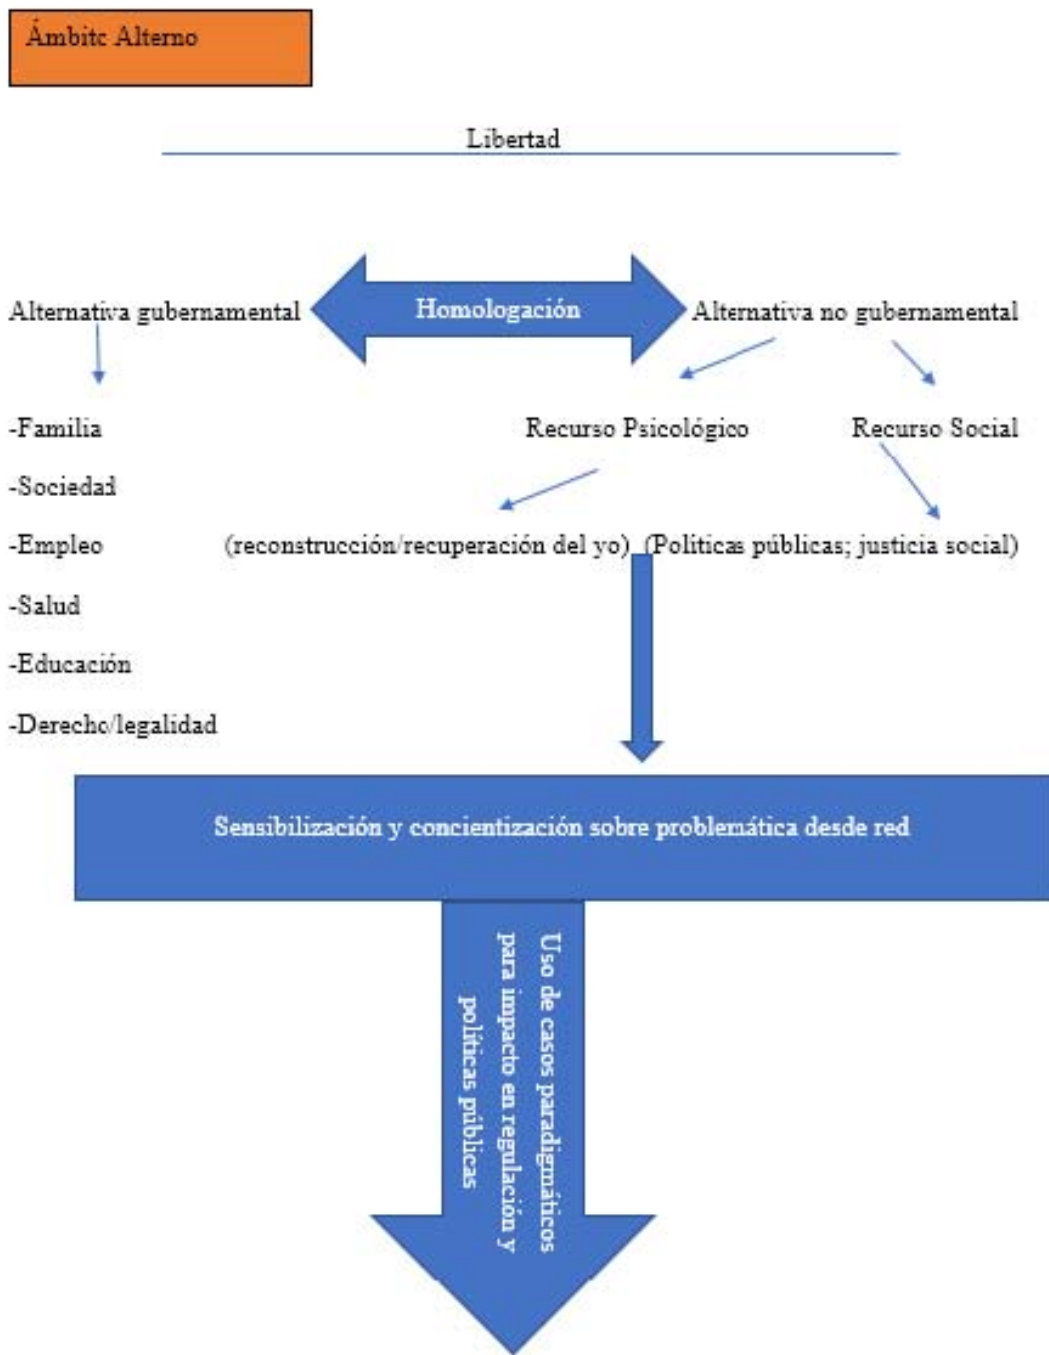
Ámbitc Alterno

Libertad

Alternativa gubernamental

Homologación

Alternativa no gubernamental

-Familia

-Sociedad

-Empleo

-Salud

-Educación

-Derecho/legalidad

Recurso Psicológico

Recurso Social

(reconstrucción/recuperación del yo)

(Políticas públicas; justicia social)

Sensibilización y concientización sobre problemática desde red

Uso de casos paradigmáticos para impacto en regulación y políticas públicas